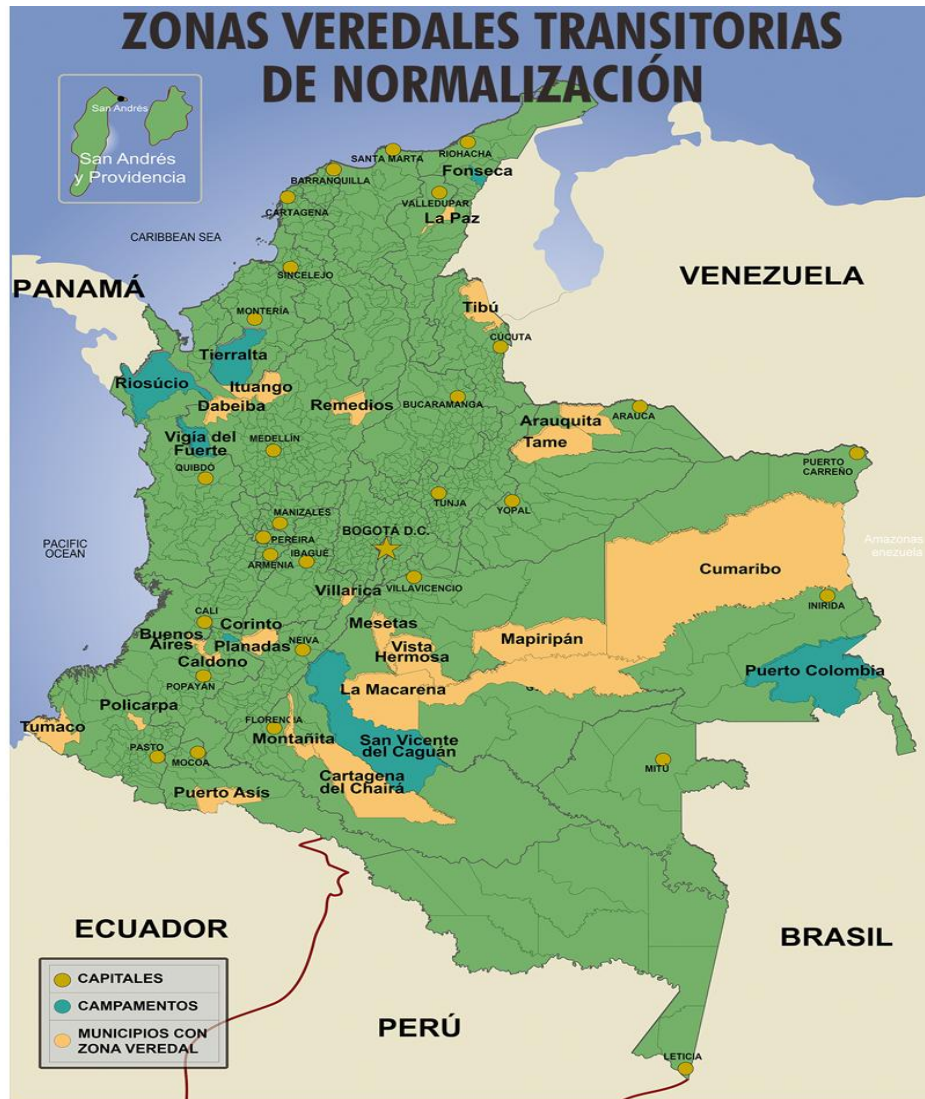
ZONAS VEREDALES TRANSITORIAS DE NORMALIZACIÓN

San Andrés
San Andrés y Providencia

SANTA MARTA
RIOHACHA
Fonseca
BARRANQUILLA
VALLEDUPAR
La Paz
CARTAGENA
CARIBBEAN SEA
PANAMÁ
VENEZUELA
SINCELEJO
Tibú
MONTERÍA
CÚCUTA
Tierralta
Riosúcio
Ituango
Dabeiba
Remedios
BUCARAMANGA
Arauquita
ARAUCA
Tame
Vigía del Fuerte
MEDELLÍN
QUIBDÓ
PUERTO CARREÑO
TUNJA
YOPAL
MANIZALES
PEREIRA
BOGOTÁ D.C.
PACIFIC OCEAN
ARMENIA
IBAGUÉ
Amazonas
enezuela
Cumaribo
Villarica
VILLAVICENCIO
CALI
Corinto
INIRIDA
Mesetas
Buenos Aires
Planadas
NEIVA
Vista Hermosa
Mapiripán
Caldono
POPAYÁN
Puerto Colombia
La Macarena
Policarpa
FLORENCIA
Tumaco
PASTO
MOCOA
Montañita
San Vicente del Caguán
MITÚ
Cartagena del Chairá
Puerto Asís
ECUADOR
BRASIL
CAPITALES
CAMPAMENTOS
MUNICIPIOS CON ZONA VEREDAL
PERÚ
LETICIA